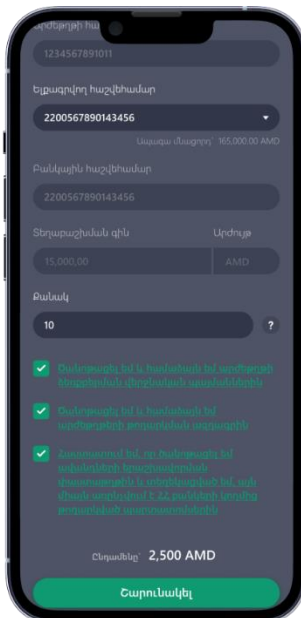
Արժեթղթի հա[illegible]

1234567891011

Ելքագրվող հաշվեհամար

2200567890143456

Առկա մնացորդ՝ 165,000.00 AMD

Բանկային հաշվեհամար

2200567890143456

Տեղաբաշխման գին

Արժույթ

15,000.00

AMD

Քանակ

10

?

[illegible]

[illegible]

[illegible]

Ընդամենը 2,500 AMD

Շարունակել